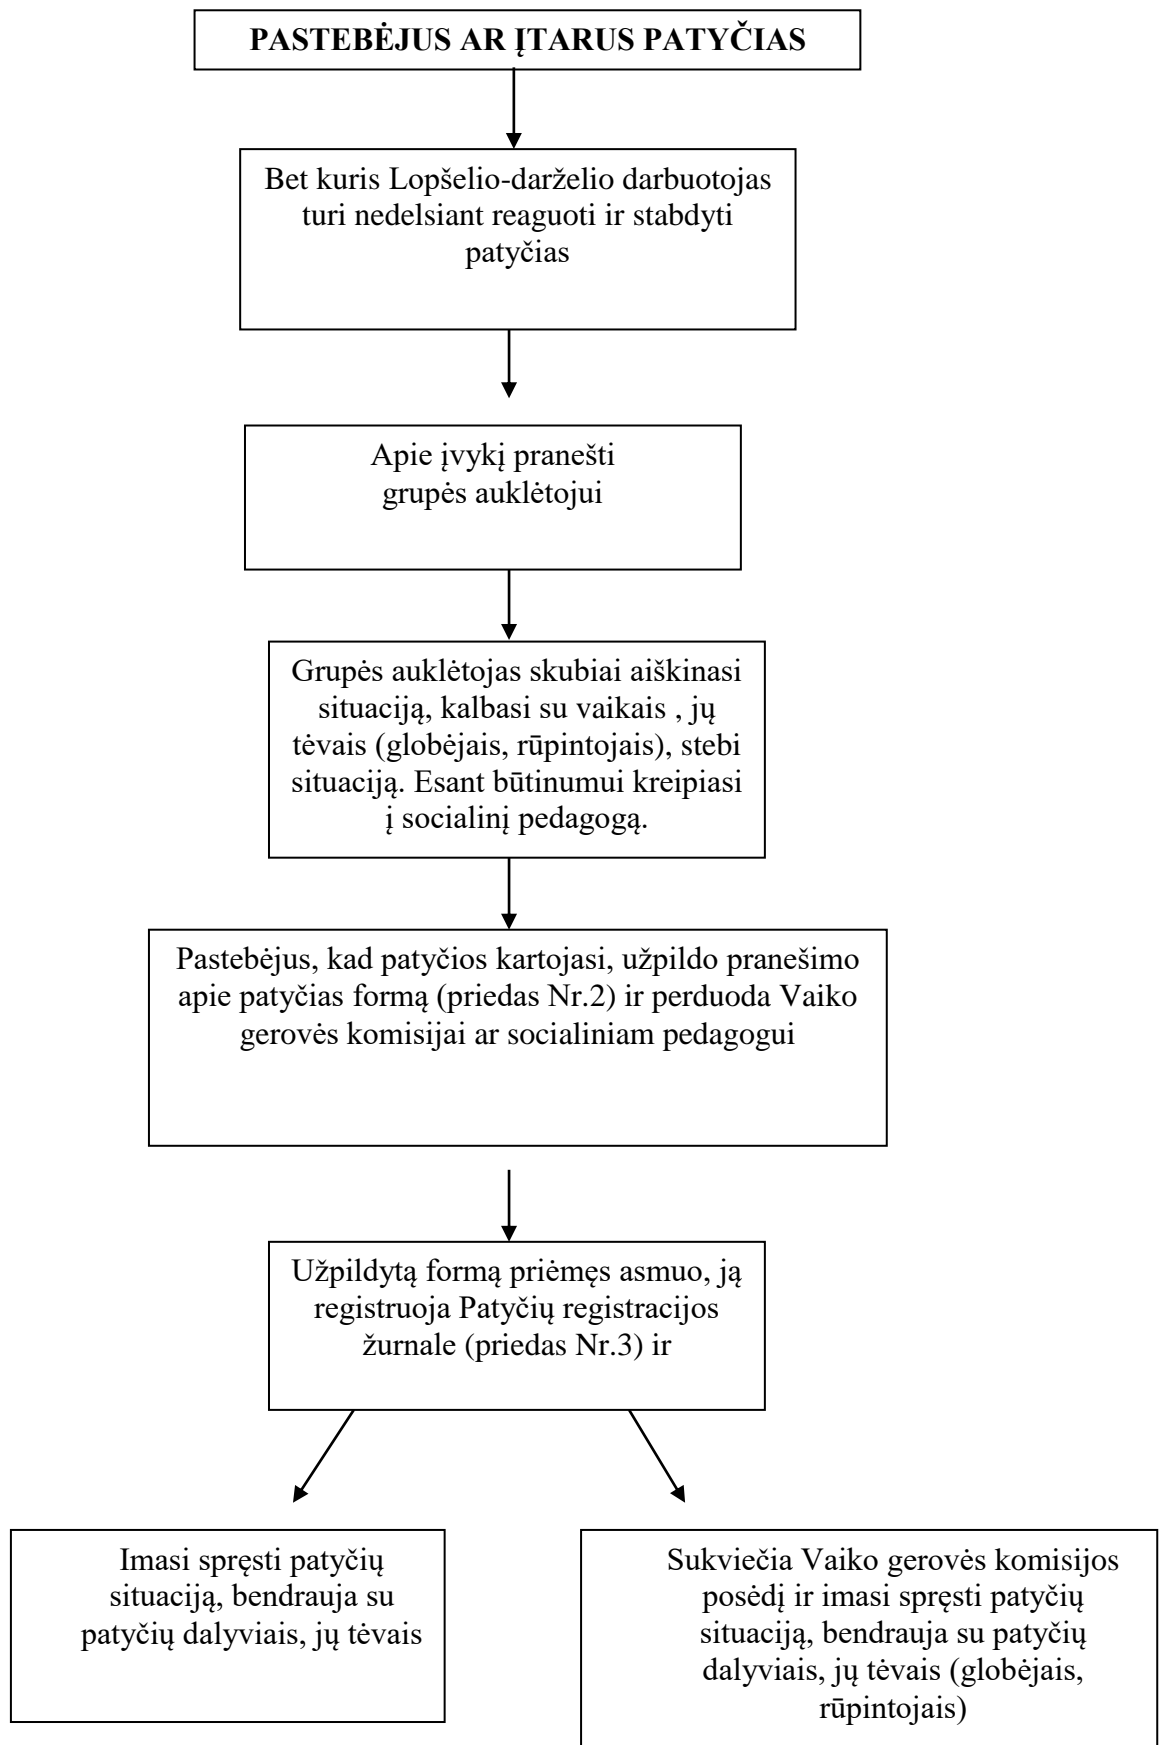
PASTEBĖJUS AR ĮTARUS PATYČIAS

Bet kuris Lopšelio-darželio darbuotojas turi nedelsiant reaguoti ir stabdyti patyčias

Apie įvykį pranešti grupės auklėtojui

Grupės auklėtojas skubiai aiškinasi situaciją, kalbasi su vaikais , jų tėvais (globėjais, rūpintojais), stebi situaciją. Esant būtinumui kreipiasi į socialinį pedagogą.

Pastebėjus, kad patyčios kartojasi, užpildo pranešimo apie patyčias formą (priedas Nr.2) ir perduoda Vaiko gerovės komisijai ar socialiniam pedagogui

Užpildytą formą priėmęs asmuo, ją registruoja Patyčių registracijos žurnale (priedas Nr.3) ir

Imasi spręsti patyčių situaciją, bendrauja su patyčių dalyviais, jų tėvais

Sukviečia Vaiko gerovės komisijos posėdį ir imasi spręsti patyčių situaciją, bendrauja su patyčių dalyviais, jų tėvais (globėjais, rūpintojais)